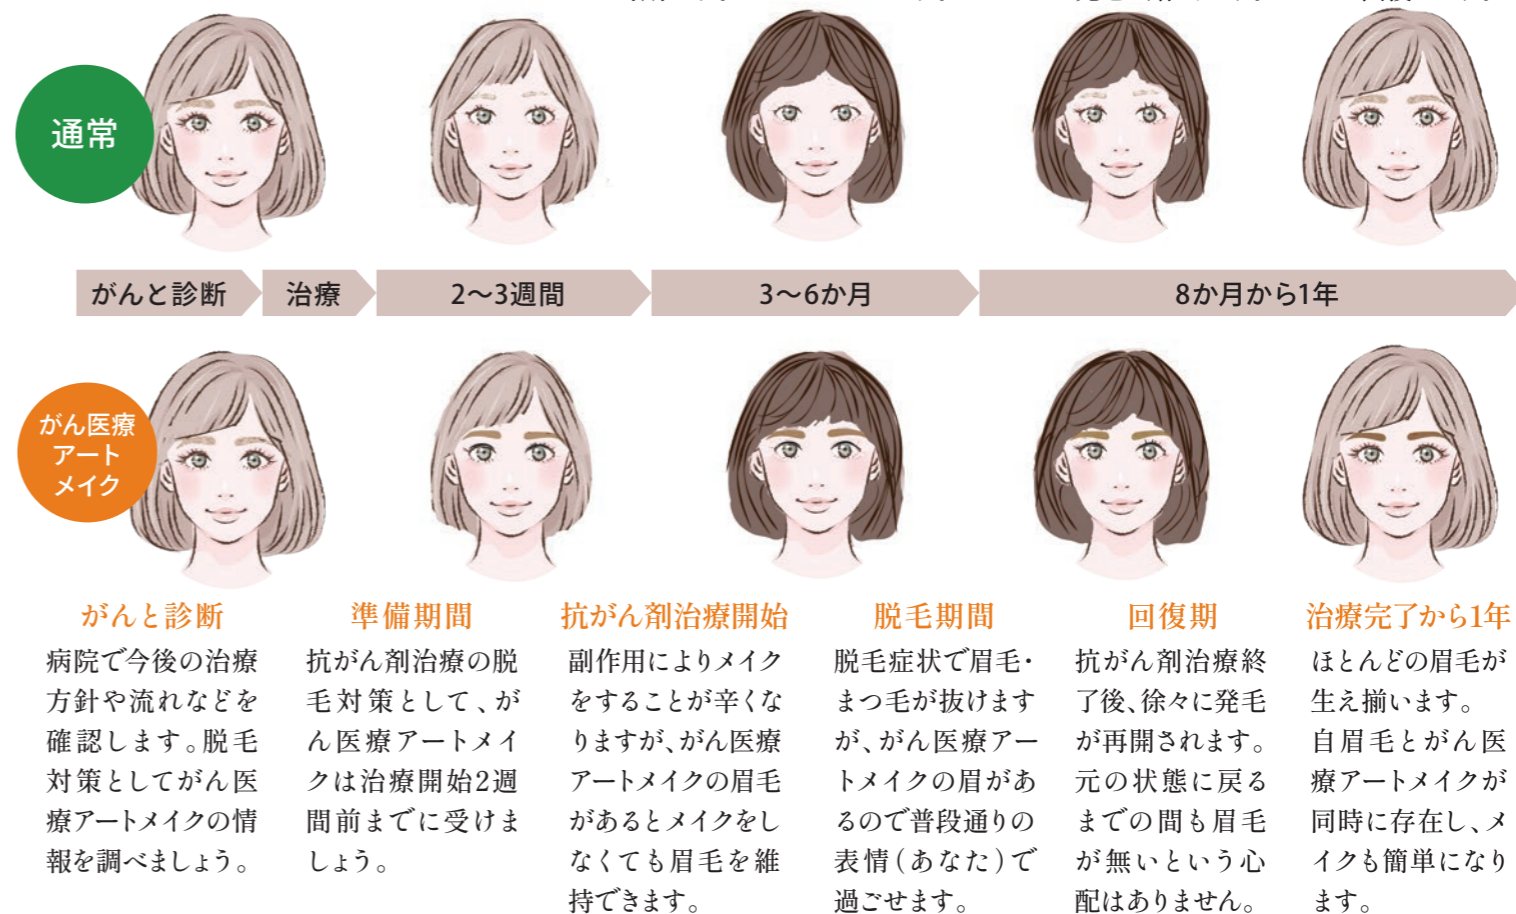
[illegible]

通常

がんと診断

治療

2〜3週間

3〜6か月

8か月から1年

がん医療アートメイク

がんと診断
病院で今後の治療方針や流れなどを確認します。脱毛対策としてがん医療アートメイクの情報を調べましょう。

準備期間
抗がん剤治療の脱毛対策として、がん医療アートメイクは治療開始2週間前までに受けましょう。

抗がん剤治療開始
副作用によりメイクをすることが辛くなりますが、がん医療アートメイクの眉毛があるとメイクをしなくても眉毛を維持できます。

脱毛期間
脱毛症状で眉毛・まつ毛が抜けますが、がん医療アートメイクの眉があるので普段通りの表情(あなた)で過ごせます。

回復期
抗がん剤治療終了後、徐々に発毛が再開されます。元の状態に戻るまでの間も眉毛が無いという心配はありません。

治療完了から1年
ほとんどの眉毛が生え揃います。自眉毛とがん医療アートメイクが同時に存在し、メイクも簡単になります。